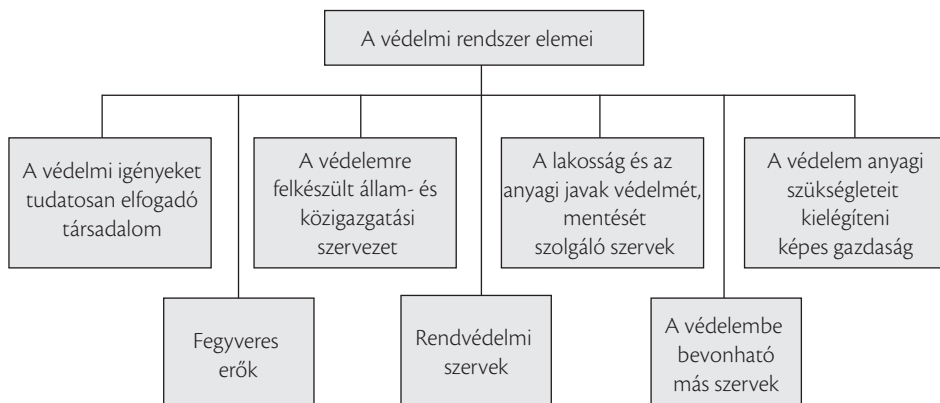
A védelmi rendszer elemei

A védelmi igényeket tudatosan elfogadó társadalom

Fegyveres erők

A védelemre felkészült állam- és közigazgatási szervezet

Rendvédelmi szervek

A lakosság és az anyagi javak védelmét, mentését szolgáló szervek

A védelembe bevonható más szervek

A védelem anyagi szükségleteit kielégíteni képes gazdaság